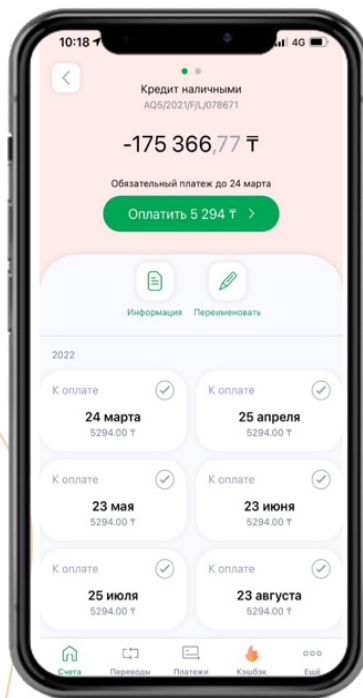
10:18 4G

Кредит наличными
AQ5/2021/F/L/078671

-175 366,77 ₸

Обязательный платеж до 24 марта

Оплатить 5 294 ₸ >

Информация Переименовать

2022

К оплате
24 марта
5294.00 ₸

К оплате
25 апреля
5294.00 ₸

К оплате
23 мая
5294.00 ₸

К оплате
23 июня
5294.00 ₸

К оплате
25 июля
5294.00 ₸

К оплате
23 августа
5294.00 ₸

Счета Переводы Платежи Кэшбэк Ещё